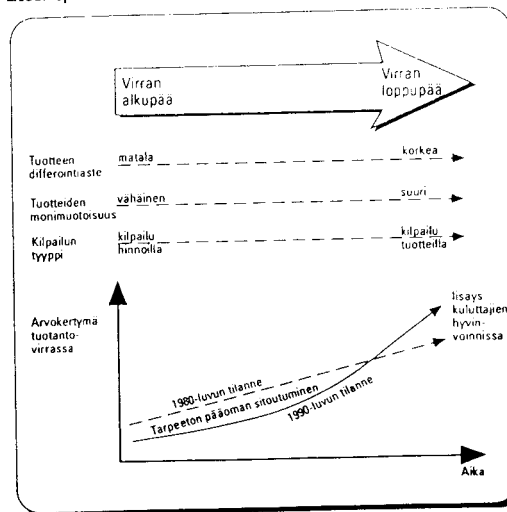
Virran alkupää

Virran loppupää

Tuotteen differointiaste

matala

korkea

Tuotteiden monimuotoisuus

vähäinen

suuri

Kilpailun tyyppi

kilpailu hinnoilla

kilpailu tuotteilla

Arvokertymä tuotantovirrassa

lisäys kuluttajien hyvinvoinnissa

1980-luvun tilanne

Tarpeeton pääoman sitoutuminen

1990-luvun tilanne

Aika